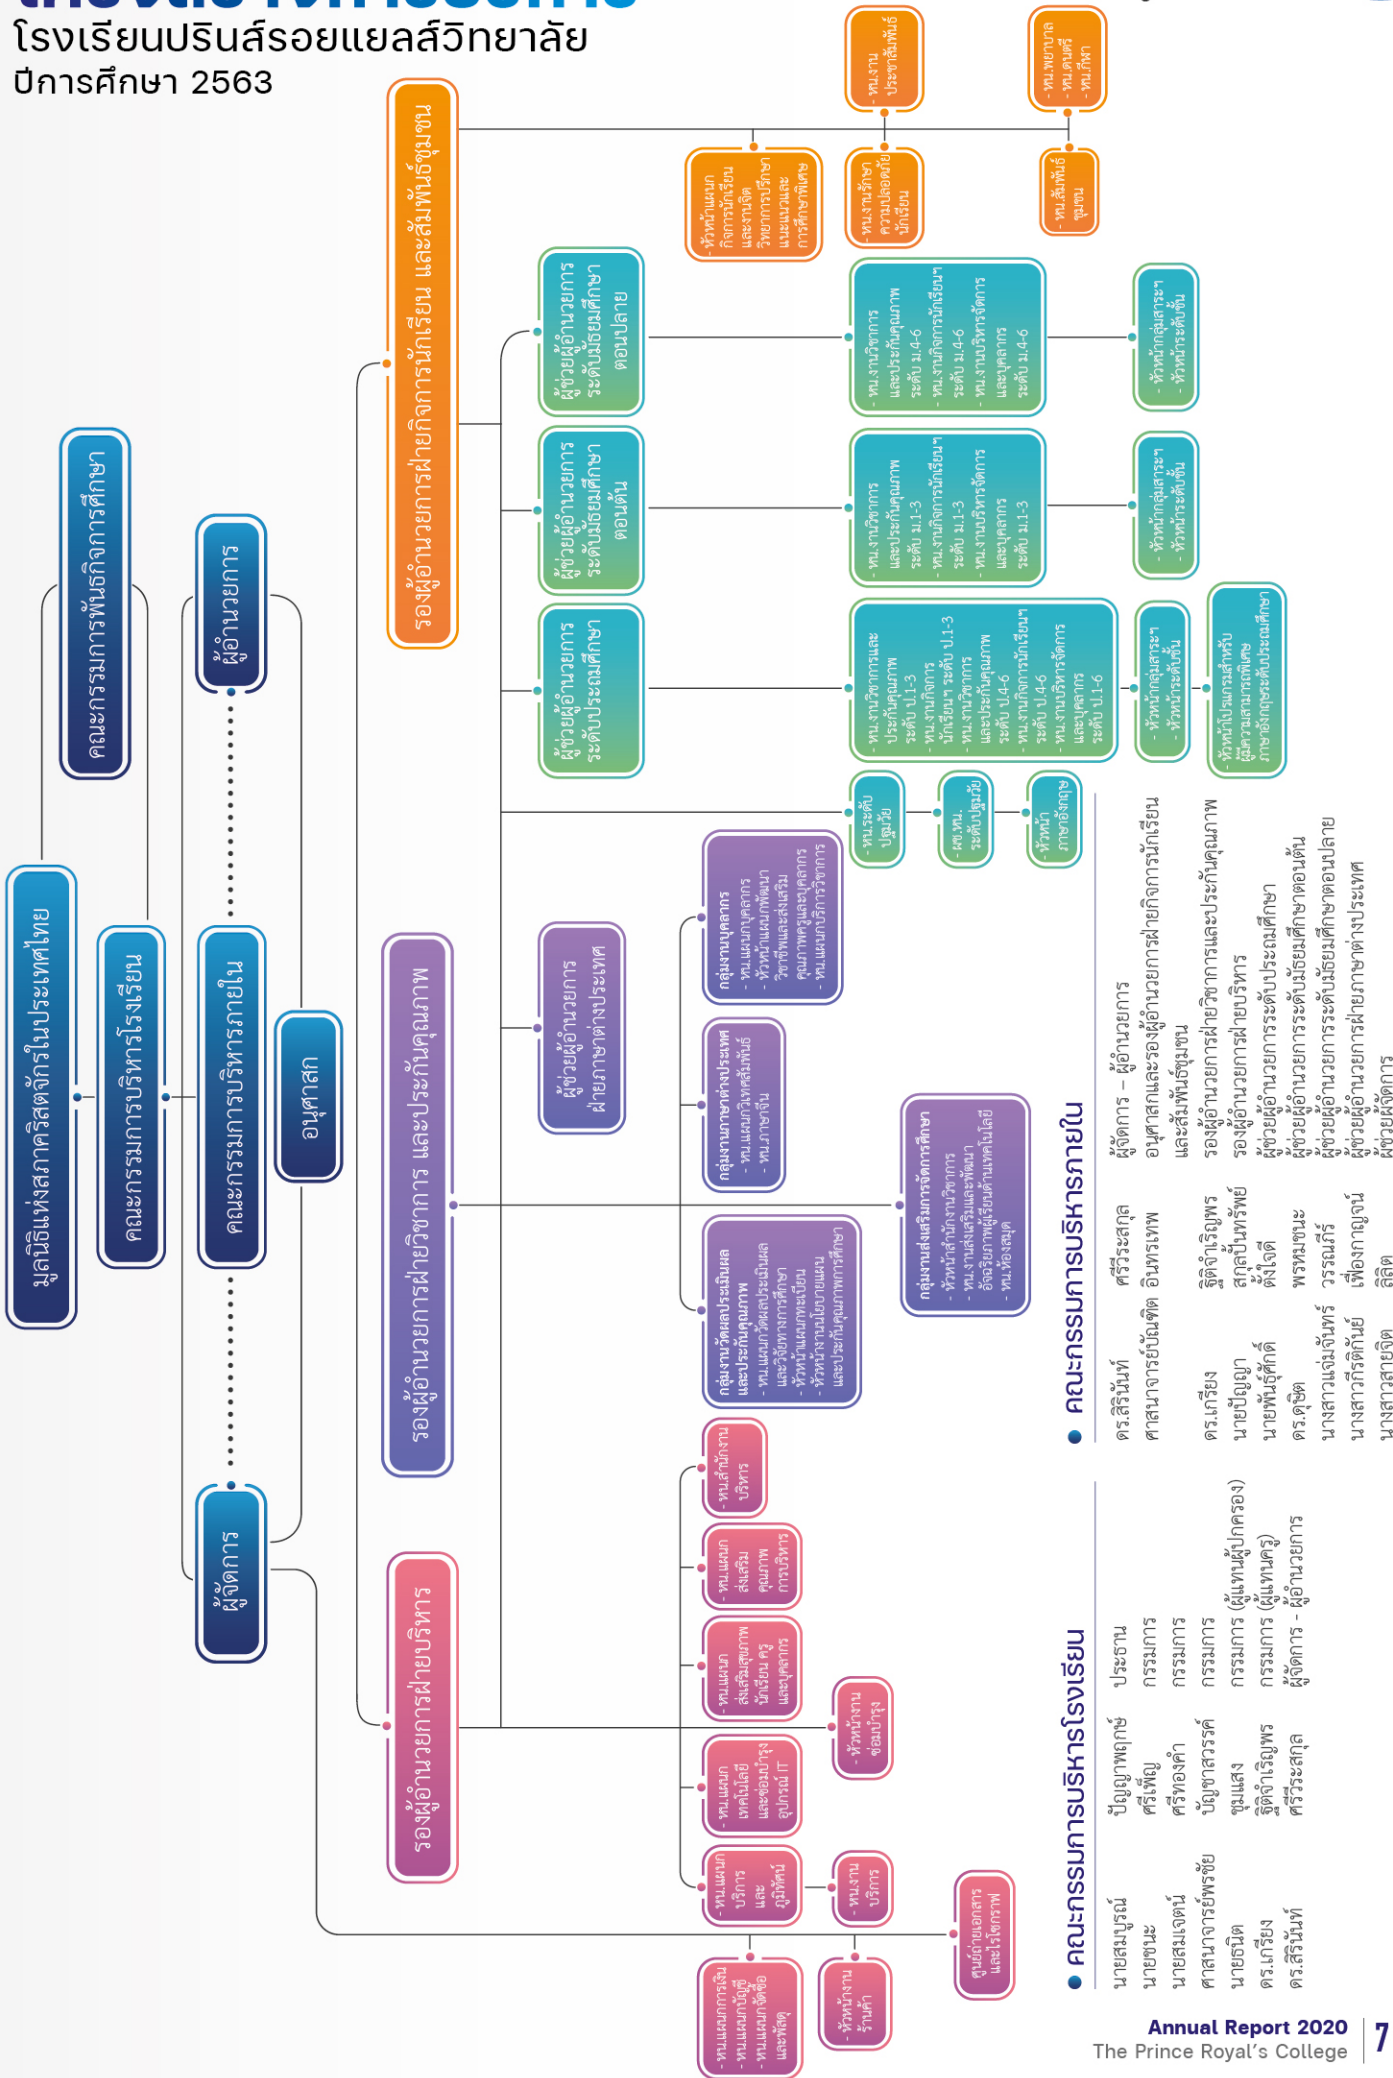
โรงเรียนปรินส์รอยแยลส์วิทยาลัย
ปีการศึกษา 2563

มูลนิธิแห่งสภาคริสตจักรในประเทศไทย
คณะกรรมการพันธกิจการศึกษา
คณะกรรมการบริหารโรงเรียน
ผู้อำนวยการ
คณะกรรมการบริหารภายใน
อนุศาสก
ผู้จัดการ

รองผู้อำนวยการฝ่ายกิจการนักเรียน และสัมพันธ์ชุมชน
รองผู้อำนวยการฝ่ายวิชาการ และประกันคุณภาพ
รองผู้อำนวยการฝ่ายบริหาร

- หัวหน้าแผนกกิจการนักเรียนและงานจิตวิทยาการปรึกษาและแนะแนวการศึกษาพิเศษ
- หน.งานรักษาความปลอดภัยนักเรียน
- หน.งานประชาสัมพันธ์
- หน.สัมพันธ์ชุมชน
- หน.พยาบาล
- หน.ดนตรี
- หน.กีฬา

ผู้ช่วยผู้อำนวยการระดับมัธยมศึกษาตอนปลาย
ผู้ช่วยผู้อำนวยการระดับมัธยมศึกษาตอนต้น
ผู้ช่วยผู้อำนวยการระดับประถมศึกษา
ผู้ช่วยผู้อำนวยการฝ่ายภาษาต่างประเทศ

- หน.งานวิชาการและประกันคุณภาพ ระดับ ม.4-6
- หน.งานกิจการนักเรียนฯ ระดับ ม.4-6
- หน.งานบริหารจัดการและบุคลากร ระดับ ม.4-6

- หน.งานวิชาการและประกันคุณภาพ ระดับ ม.1-3
- หน.งานกิจการนักเรียนฯ ระดับ ม.1-3
- หน.งานบริหารจัดการและบุคลากร ระดับ ม.1-3

- หน.งานวิชาการและประกันคุณภาพ ระดับ ป.1-3
- หน.งานกิจการนักเรียนฯ ระดับ ป.1-3
- หน.งานวิชาการและประกันคุณภาพ ระดับ ป.4-6
- หน.งานกิจการนักเรียนฯ ระดับ ป.4-6
- หน.งานบริหารจัดการและบุคลากร ระดับ ป.1-6

- หัวหน้ากลุ่มสาระฯ
- หัวหน้าระดับชั้น

- หัวหน้าโปรแกรมสำหรับผู้มีความสามารถพิเศษภาษาอังกฤษระดับประถมศึกษา

- หน.ระดับปฐมวัย
- ผช.หน.ระดับปฐมวัย
- หัวหน้าภาษาอังกฤษ

กลุ่มงานบุคลากร
- หน.แผนกบุคลากร
- หัวหน้าแผนกพัฒนาวิชาชีพและส่งเสริมศักยภาพครูและบุคลากร
- หน.แผนกบริการวิชาการ

กลุ่มงานภาษาต่างประเทศ
- หน.แผนกกิจการสัมพันธ์
- หน.ภาษาจีน

กลุ่มงานวัดผลประเมินผลและประกันคุณภาพ
- หน.แผนกวัดผลประเมินผลและวิจัยทางการศึกษา
- หัวหน้าแผนกทะเบียน
- หัวหน้างานนโยบายแผนและประกันคุณภาพการศึกษา

กลุ่มงานส่งเสริมการจัดการศึกษา
- หัวหน้าสำนักงานวิชาการ
- หน.งานส่งเสริมและพัฒนาอัจฉริยภาพผู้เรียนด้านเทคโนโลยี
- หน.ห้องสมุด

- หน.สำนักงานบริหาร
- หน.แผนกส่งเสริมคุณภาพการบริหาร
- หน.แผนกส่งเสริมสุขภาพนักเรียน ครูและบุคลากร
- หน.แผนกเทคโนโลยีและซ่อมบำรุงอุปกรณ์ IT
- หน.แผนกบริการและภูมิทัศน์
- หัวหน้างานซ่อมบำรุง
- หน.งานบริการ
- ศูนย์ถ่ายเอกสารและโรงพิมพ์
- หน.แผนกการเงิน
- หน.แผนกบัญชี
- หน.แผนกจัดซื้อและพัสดุ
- หัวหน้างานร้านค้า

● คณะกรรมการบริหารโรงเรียน
นายสมบูรณ์ ปัญญาพฤกษ์ ประธาน
นายชนะ ศรีเพ็ญ กรรมการ
นายสมเจตน์ ศรีทองคำ กรรมการ
ศาสนาจารย์พรชัย ปัญญาสวรรค์ กรรมการ
นายธนิต ชุมแสง กรรมการ (ผู้แทนผู้ปกครอง)
ดร.เกรียง ฐิติจำเริญพร กรรมการ (ผู้แทนครู)
ดร.สิริรินท์ ศรีวีระสกุล ผู้จัดการ - ผู้อำนวยการ

● คณะกรรมการบริหารภายใน
ดร.สิริรินท์ ศรีวีระสกุล ผู้จัดการ – ผู้อำนวยการ
ศาสนาจารย์บัณฑิต อินทรเทพ อนุศาสกและรองผู้อำนวยการฝ่ายกิจการนักเรียนและสัมพันธ์ชุมชน
ดร.เกรียง ฐิติจำเริญพร รองผู้อำนวยการฝ่ายวิชาการและประกันคุณภาพ
นายปัญญา สกุลปันทรัพย์ รองผู้อำนวยการฝ่ายบริหาร
นายพันธ์ศักดิ์ ตั้งใจดี ผู้ช่วยผู้อำนวยการระดับประถมศึกษา
ดร.ดุษฎี พรหมเขนะ ผู้ช่วยผู้อำนวยการระดับมัธยมศึกษาตอนต้น
นางสาวแฉล้มจันทร์ วรรณรีย์ ผู้ช่วยผู้อำนวยการระดับมัธยมศึกษาตอนปลาย
นางสาวกีรติกันย์ เฟืองกาญจน์ ผู้ช่วยผู้อำนวยการฝ่ายภาษาต่างประเทศ
นางสาวสายชิต ลิลิต ผู้ช่วยผู้จัดการ

Annual Report 2020
The Prince Royal's College
7